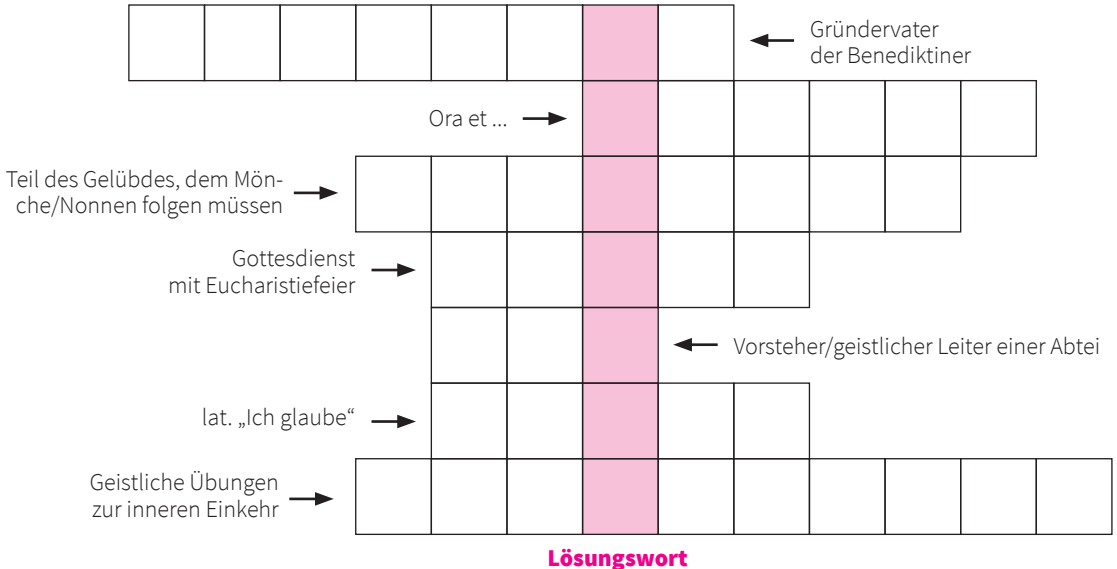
Gründervater der Benediktiner

Ora et ...

Teil des Gelübdes, dem Mönche/Nonnen folgen müssen

Gottesdienst mit Eucharistiefeier

Vorsteher/geistlicher Leiter einer Abtei

lat. „Ich glaube“

Geistliche Übungen zur inneren Einkehr

Lösungswort